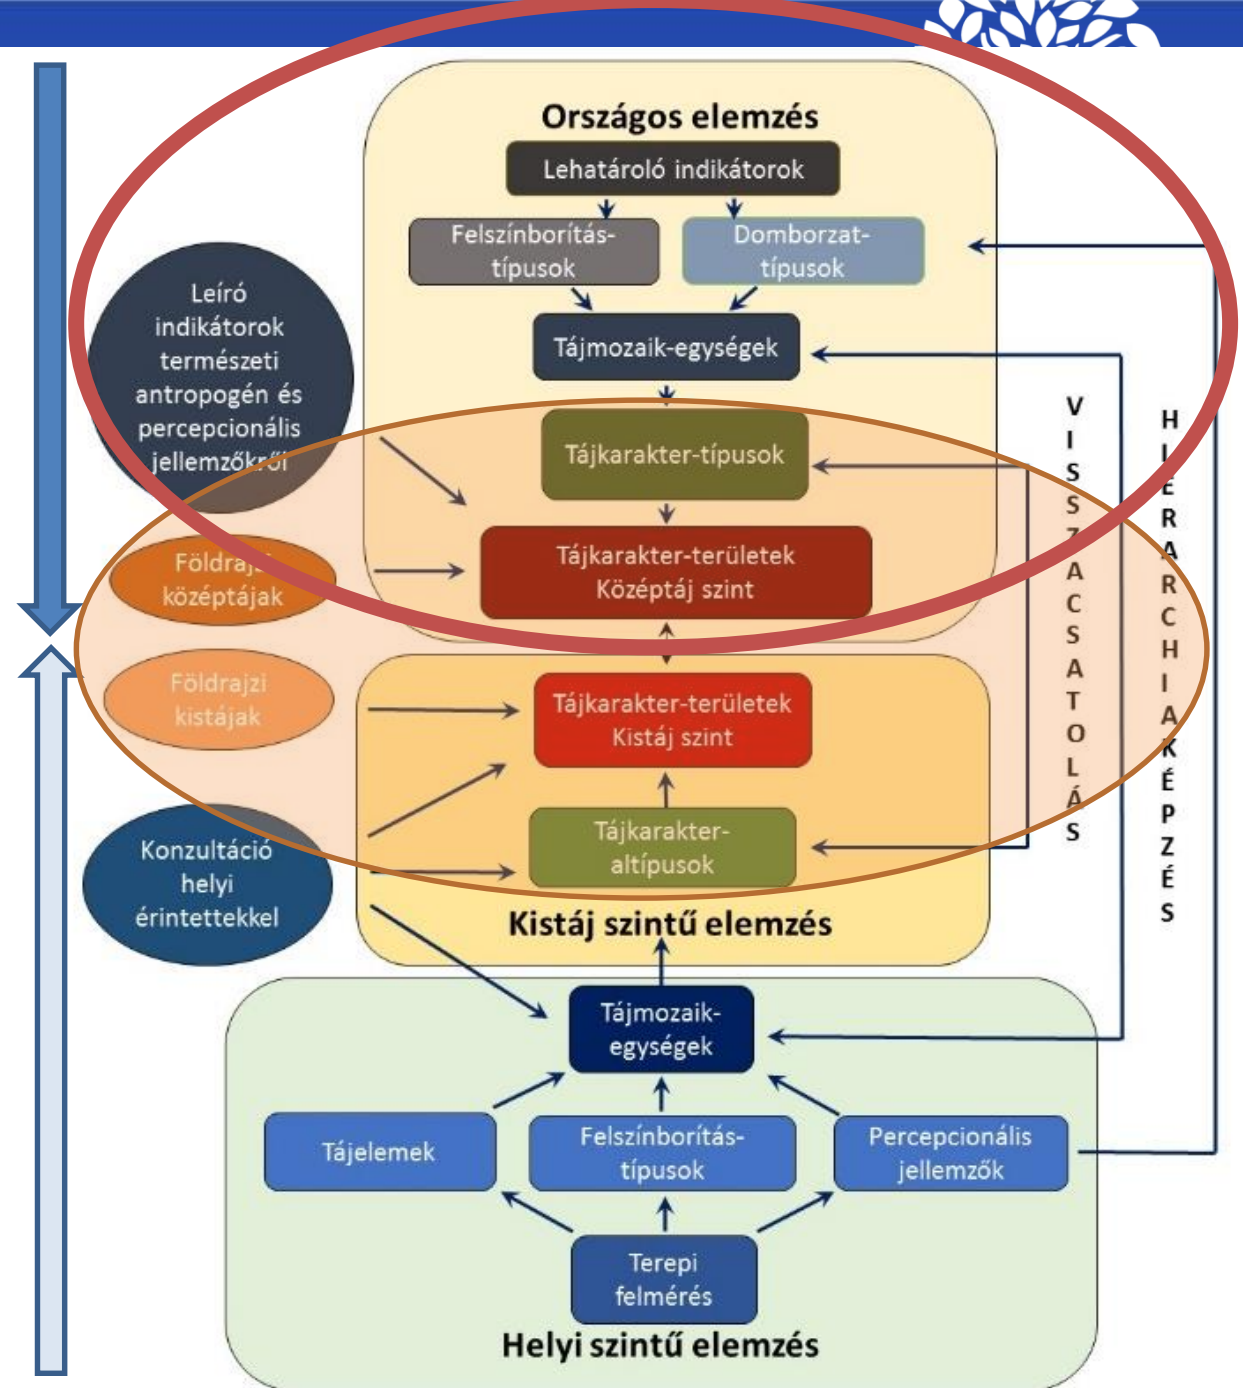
Országos elemzés

Lehatároló indikátorok

Felszínborítás-típusok

Domborzat-típusok

Tájmozaik-egységek

Leíró indikátorok természeti antropogén és percepcionális jellemzőkről

Tájkarakter-típusok

Földrajzi középtájak

Tájkarakter-területek Középtáj szint

Földrajzi kistájak

Tájkarakter-területek Kistáj szint

Konzultáció helyi érintettekkel

Tájkarakter-altípusok

Kistáj szintű elemzés

VISSZACSATOLÁS

HIERARCHIAKÉPZÉS

Tájmozaik-egységek

Tájelemek

Felszínborítás-típusok

Percepcionális jellemzők

Terepi felmérés

Helyi szintű elemzés